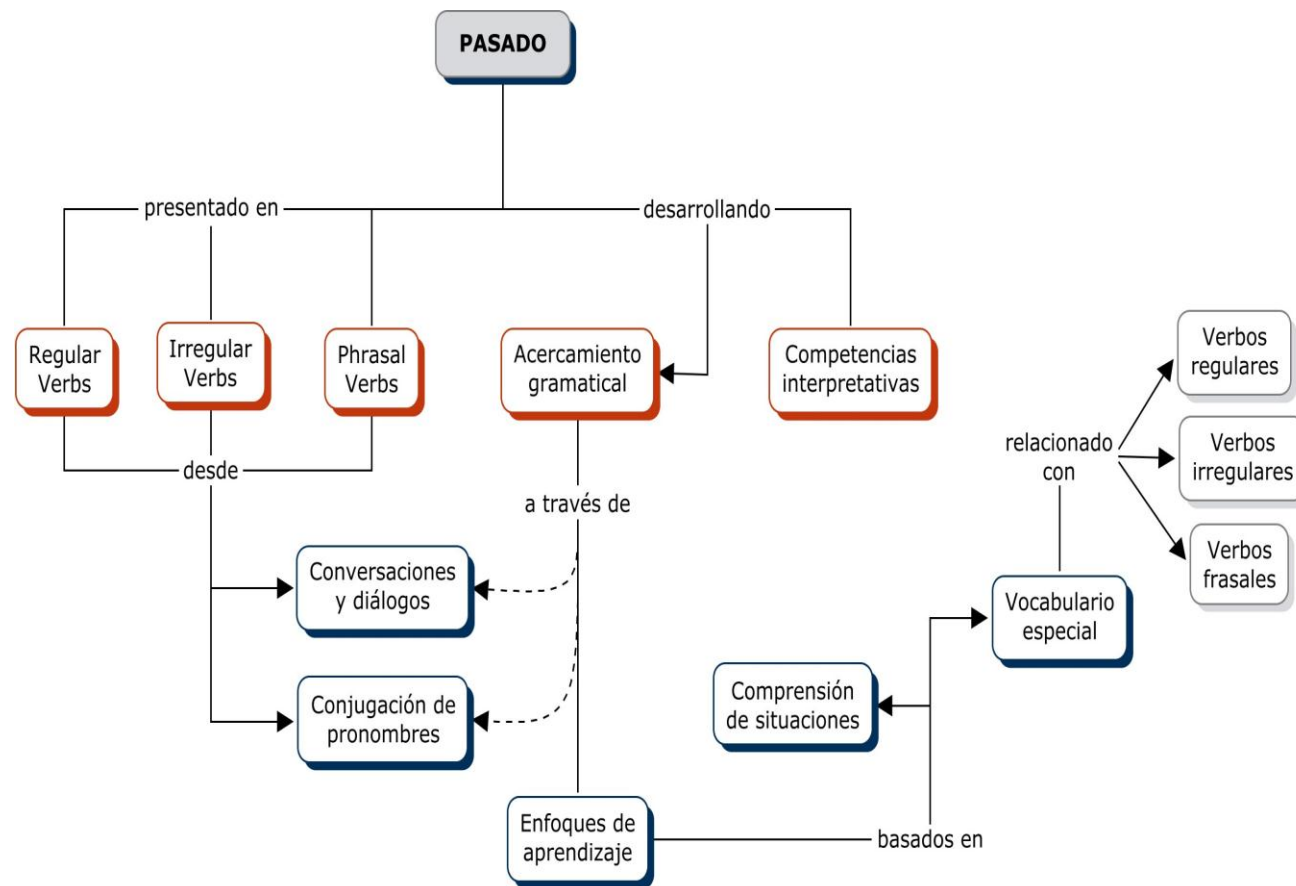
PASADO

presentado en

desarrollando

Regular Verbs

Irregular Verbs

Phrasal Verbs

Acercamiento gramatical

Competencias interpretativas

desde

a través de

Conversaciones y diálogos

Conjugación de pronombres

Enfoques de aprendizaje

basados en

Comprensión de situaciones

Vocabulario especial

relacionado con

Verbos regulares

Verbos irregulares

Verbos frasales